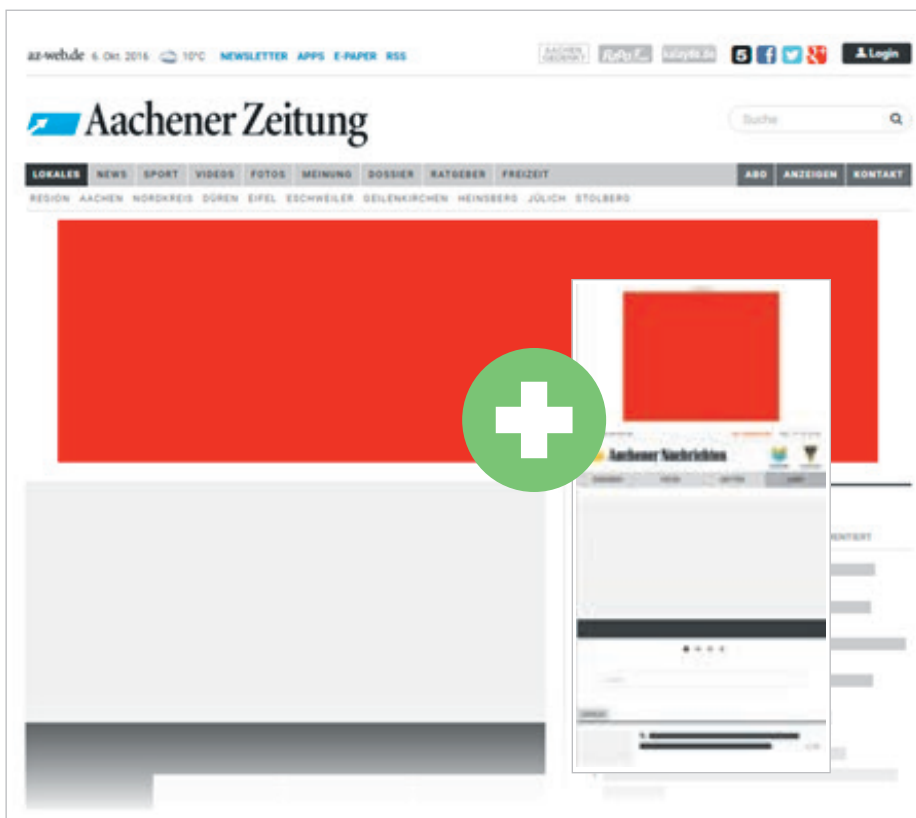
az-web.de 6. Okt. 2016 10°C NEWSLETTER APPS E-PAPER RSS

AACHEN GEDENKT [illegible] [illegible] Login

Aachener Zeitung

Suche

LOKALES NEWS SPORT VIDEOS FOTOS MEINUNG DOSSIER RATGEBER FREIZEIT

ABO ANZEIGEN KONTAKT

REGION AACHEN NORDKREIS DÜREN EIFEL ESCHWEILER GEILENKIRCHEN HEINSBERG JÜLICH STOLBERG

Aachener Nachrichten

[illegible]ENTIERT